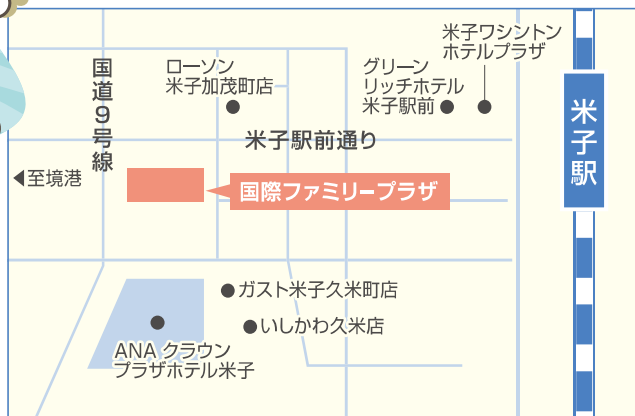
国道9号線

ローソン
米子加茂町店

グリーン
リッチホテル
米子駅前

米子ワシントン
ホテルプラザ

米子駅

米子駅前通り

◀至境港

国際ファミリープラザ

ガスト米子久米町店

いしかわ久米店

ANA クラウン
プラザホテル米子